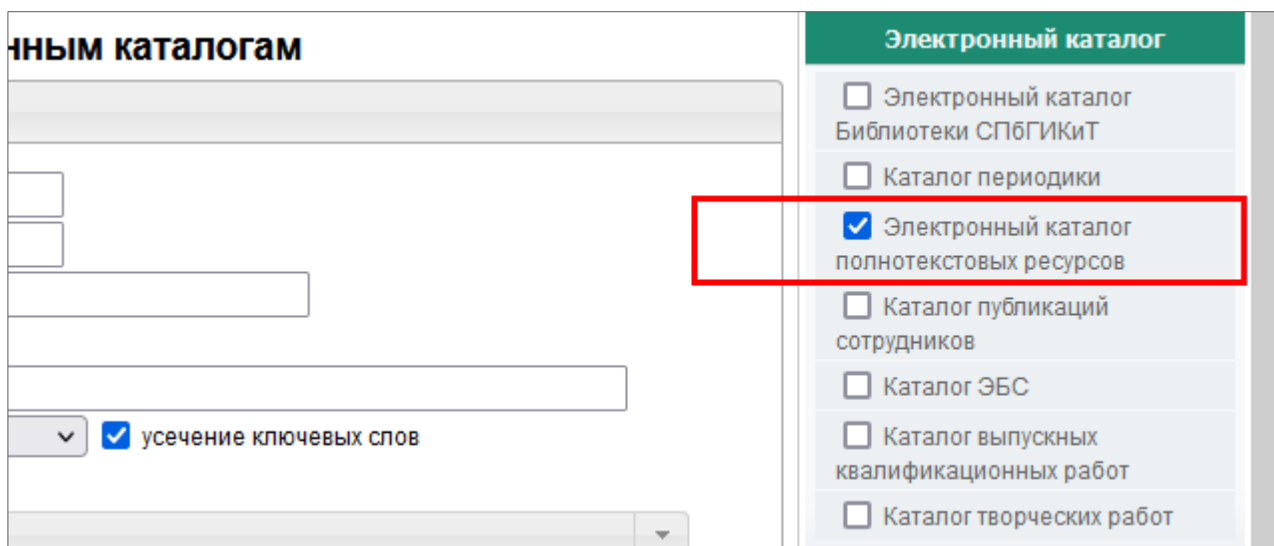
нным каталогам

усечение ключевых слов

Электронный каталог

Электронный каталог Библиотеки СПбГИКиТ

Каталог периодики

Электронный каталог полнотекстовых ресурсов

Каталог публикаций сотрудников

Каталог ЭБС

Каталог выпускных квалификационных работ

Каталог творческих работ